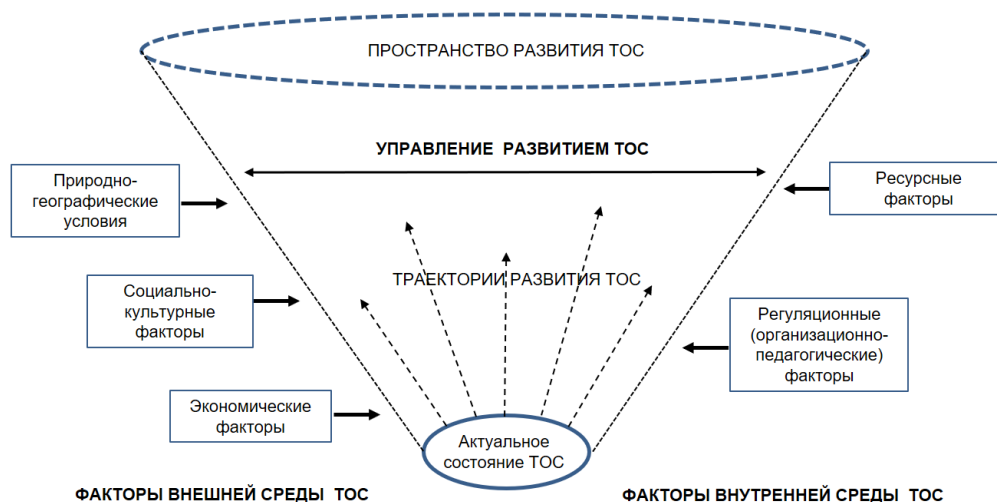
ПРОСТРАНСТВО РАЗВИТИЯ ТОС

УПРАВЛЕНИЕ РАЗВИТИЕМ ТОС

Природно-географические условия

Ресурсные факторы

ТРАЕКТОРИИ РАЗВИТИЯ ТОС

Социально-культурные факторы

Регуляционные (организационно-педагогические) факторы

Экономические факторы

Актуальное состояние ТОС

ФАКТОРЫ ВНЕШНЕЙ СРЕДЫ ТОС

ФАКТОРЫ ВНУТРЕННЕЙ СРЕДЫ ТОС